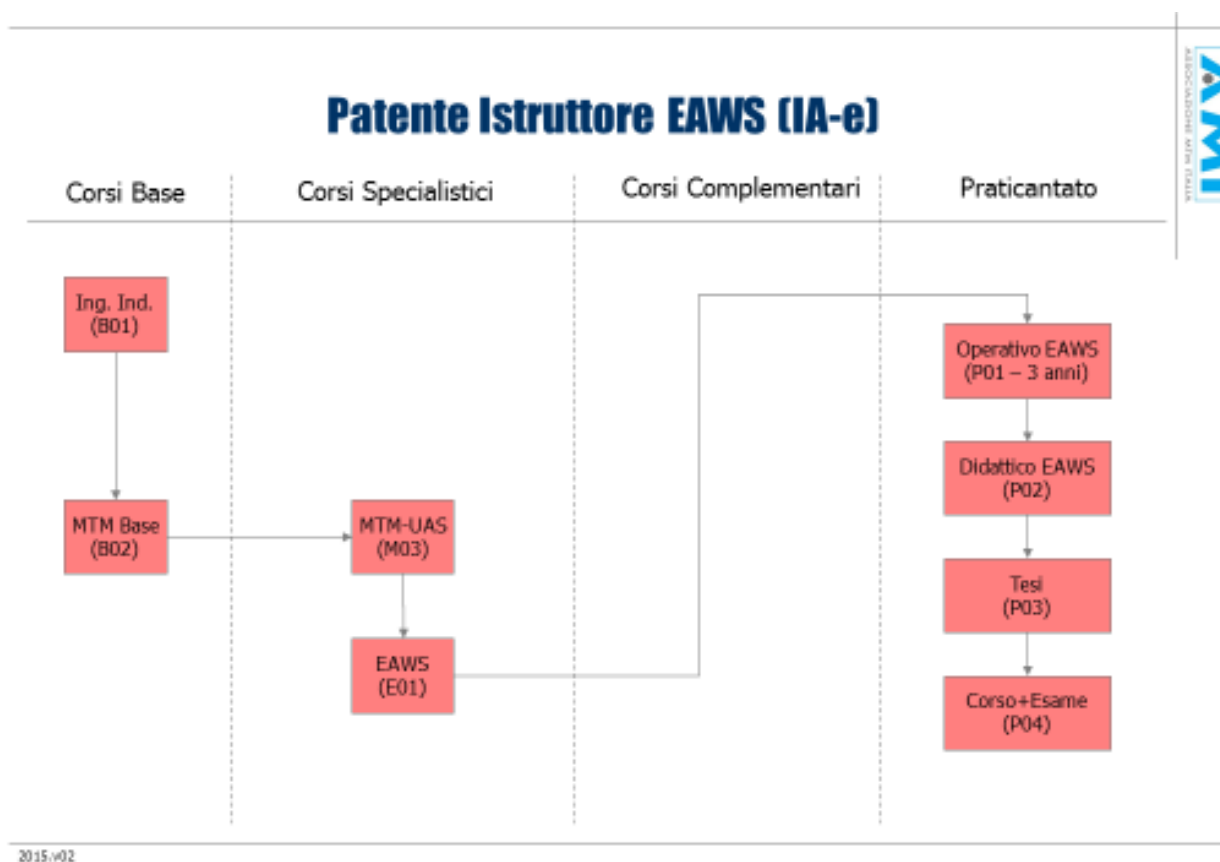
Patente Istruttore EAWS (IA-e)

AMI
ASSOCIAZIONE MTM ITALIA

Corsi Base

Corsi Specialistici

Corsi Complementari

Praticantato

Ing. Ind. (B01)

MTM Base (B02)

MTM-UAS (M03)

EAWS (E01)

Operativo EAWS (P01 – 3 anni)

Didattico EAWS (P02)

Tesi (P03)

Corso+Esame (P04)

2015.v02